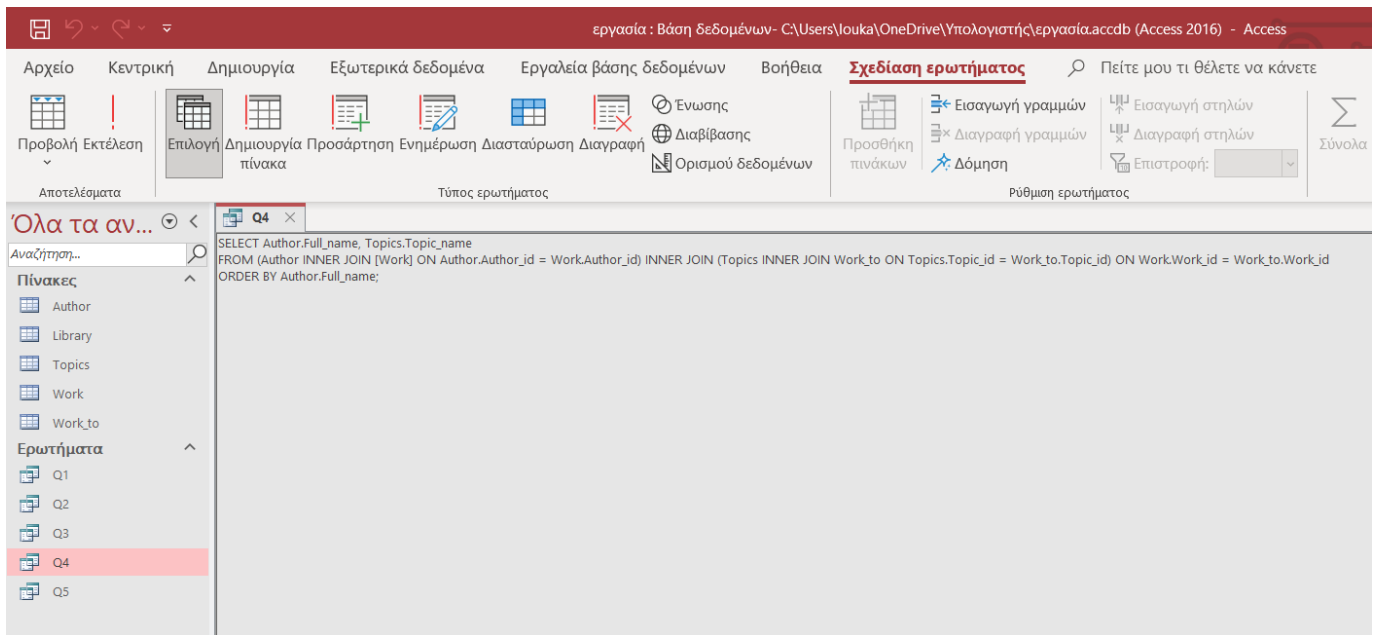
εργασία : Βάση δεδομένων- C:\Users\louka\OneDrive\Υπολογιστής\εργασία.accdb (Access 2016) - Access

Αρχείο Κεντρική Δημιουργία Εξωτερικά δεδομένα Εργαλεία βάσης δεδομένων Βοήθεια Σχεδίαση ερωτήματος Πείτε μου τι θέλετε να κάνετε

Προβολή Εκτέλεση
Αποτελέσματα

Επιλογή Δημιουργία πίνακα Προσάρτηση Ενημέρωση Διασταύρωση Διαγραφή Ένωση Διαβίβασης Ορισμού δεδομένων
Τύπος ερωτήματος

Προσθήκη πινάκων Εισαγωγή γραμμών Διαγραφή γραμμών Δόμηση Εισαγωγή στηλών Διαγραφή στηλών Επιστροφή:
Ρύθμιση ερωτήματος

Σύνολα

Όλα τα αν...

Αναζήτηση...

Πίνακες
Author
Library
Topics
Work
Work_to

Ερωτήματα
Q1
Q2
Q3
Q4
Q5

Q4

SELECT Author.Full_name, Topics.Topic_name
FROM (Author INNER JOIN [Work] ON Author.Author_id = Work.Author_id) INNER JOIN (Topics INNER JOIN Work_to ON Topics.Topic_id = Work_to.Topic_id) ON Work.Work_id = Work_to.Work_id
ORDER BY Author.Full_name;